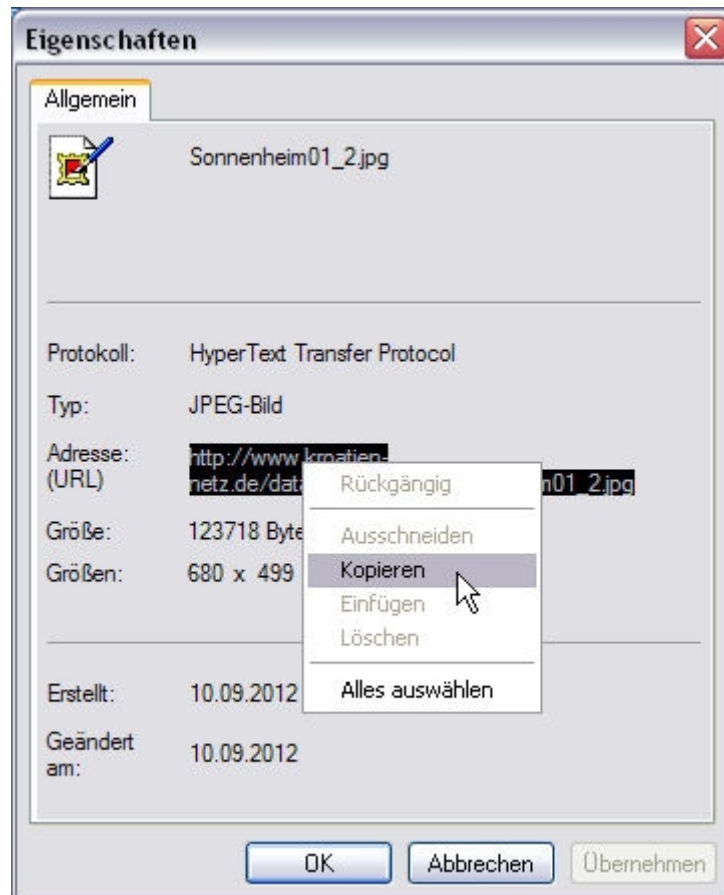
Eigenschaften

Allgemein

Sonnenheim01_2.jpg

Protokoll: HyperText Transfer Protocol

Typ: JPEG-Bild

Adresse: (URL) http://www.kroatien-netz.de/dat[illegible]m01_2.jpg

Größe: 123718 Byte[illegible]

Größen: 680 x 499 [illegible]

Erstellt: 10.09.2012 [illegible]

Geändert am: 10.09.2012

Rückgängig
Ausschneiden
Kopieren
Einfügen
Löschen
Alles auswählen

OK Abbrechen Übernehmen